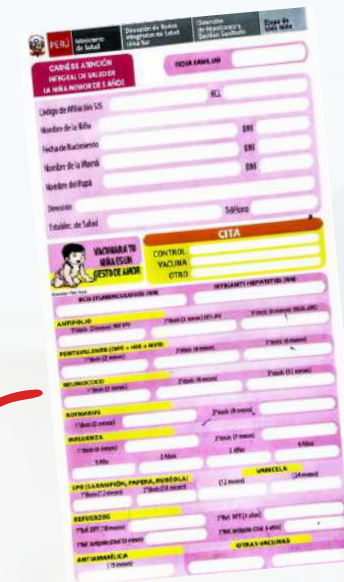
PERÚ Ministerio de Salud
Dirección de Redes Integradas de Salud Lima Sur
Dirección de Monitoreo y Gestión Sanitaria
Etapa de Vida Niño

CARNÉ DE ATENCIÓN INTEGRAL DE SALUD DE LA NIÑA MENOR DE 5 AÑOS

FICHA FAMILIAR

Código de Afiliación SIS
HCL
Nombre de la Niña
DNI
Fecha de Nacimiento
DNI
Nombre de la Mamá
DNI
Nombre del Papá
Dirección
Teléfono
Establec. de Salud

VACUNAR A TU NIÑA ES UN GESTO DE AMOR

CITA
CONTROL
VACUNA
OTRO

BCG (TUBERCULOSIS) (RN)
HVB (ANTI HEPATITIS B) (RN)

ANTIPOLIO
1°dosis (2 meses) IPV
2°dosis (4 meses) IPV
3°dosis (6 meses) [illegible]

PENTAVALENTE (DPT + HIB + HVB)
1°dosis (2 meses)
2°dosis (4 meses)
3°dosis (6 meses)

NEUMOCOCO
1°dosis (2 meses)
2°dosis (4 meses)
3°dosis (12 meses)

ROTAVIRUS
1°dosis (2 meses)
2°dosis (4 meses)

INFLUENZA
1°dosis (6 meses)
2°dosis (7 meses)
1 Año
2 Años
3 Años
4 Años

SPR (SARAMPIÓN, PAPERA, RUBÉOLA)
1°dosis (12 meses)
2°dosis (18 meses)

VARICELA
(12 meses)
(24 meses)

REFUERZOS
1°Ref. DPT (18 meses)
2°Ref. DPT (4 años)
1°Ref. antipolio Oral (18 meses)
2°Ref. antipolio Oral (4 años)

ANTIAMARÍLICA
(15 meses)

OTRAS VACUNAS